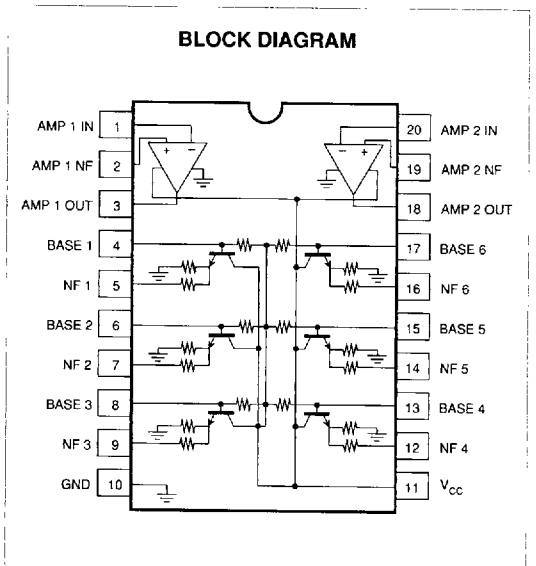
BLOCK DIAGRAM

AMP 1 IN 1
AMP 1 NF 2
AMP 1 OUT 3
BASE 1 4
NF 1 5
BASE 2 6
NF 2 7
BASE 3 8
NF 3 9
GND 10

20 AMP 2 IN
19 AMP 2 NF
18 AMP 2 OUT
17 BASE 6
16 NF 6
15 BASE 5
14 NF 5
13 BASE 4
12 NF 4
11 $V_{CC}$

+
−
−
+